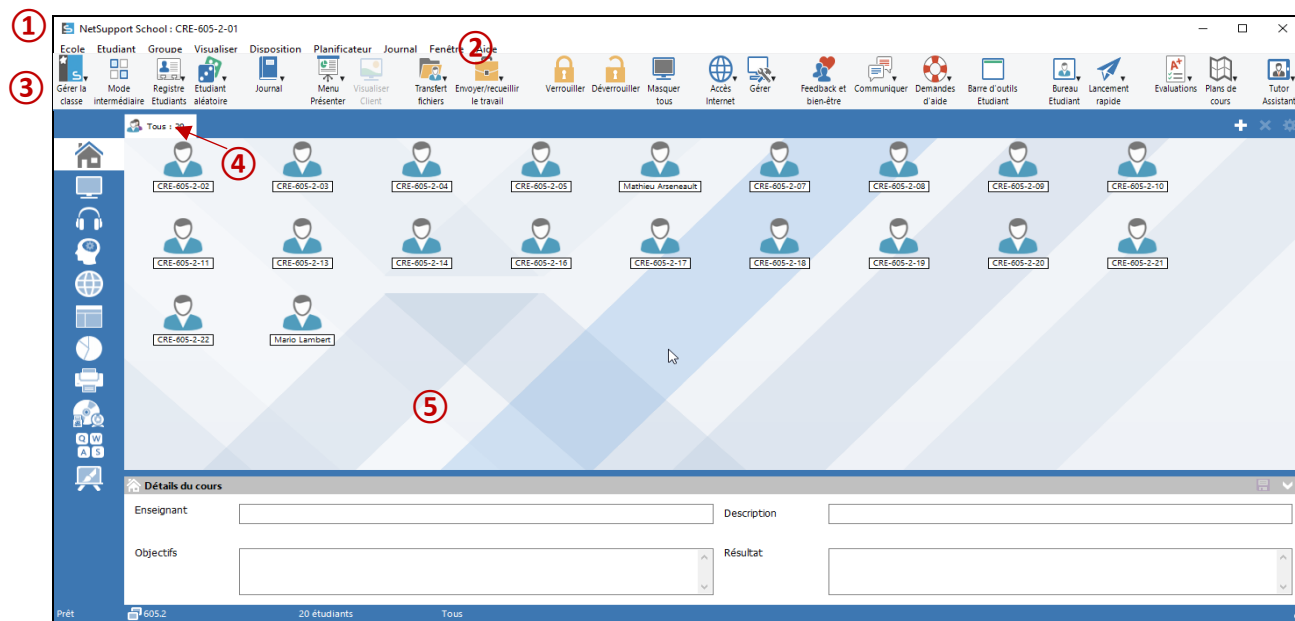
①
NetSupport School : CRE-605-2-01

Ecole Etudiant Groupe Visualiser Disposition Planificateur Journal Fenêtre ② Aide

③
Gérer la classe
Mode intermédiaire
Registre Etudiants
Etudiant aléatoire
Journal
Menu Présenter
Visualiser Client
Transfert fichiers
Envoyer/recueillir le travail
Verrouiller
Déverrouiller
Masquer tous
Accès Internet
Gérer
Feedback et bien-être
Communiquer
Demandes d'aide
Barre d'outils Etudiant
Bureau Etudiant
Lancement rapide
Evaluations
Plans de cours
Tutor Assistant

Tous : 20
④

CRE-605-2-02
CRE-605-2-03
CRE-605-2-04
CRE-605-2-05
Mathieu Arseneault
CRE-605-2-07
CRE-605-2-08
CRE-605-2-09
CRE-605-2-10
CRE-605-2-11
CRE-605-2-13
CRE-605-2-14
CRE-605-2-16
CRE-605-2-17
CRE-605-2-18
CRE-605-2-19
CRE-605-2-20
CRE-605-2-21
CRE-605-2-22
Mario Lambert

⑤

Q W
A S

Détails du cours
Enseignant
Description
Objectifs
Résultat

Prêt
605.2
20 étudiants
Tous